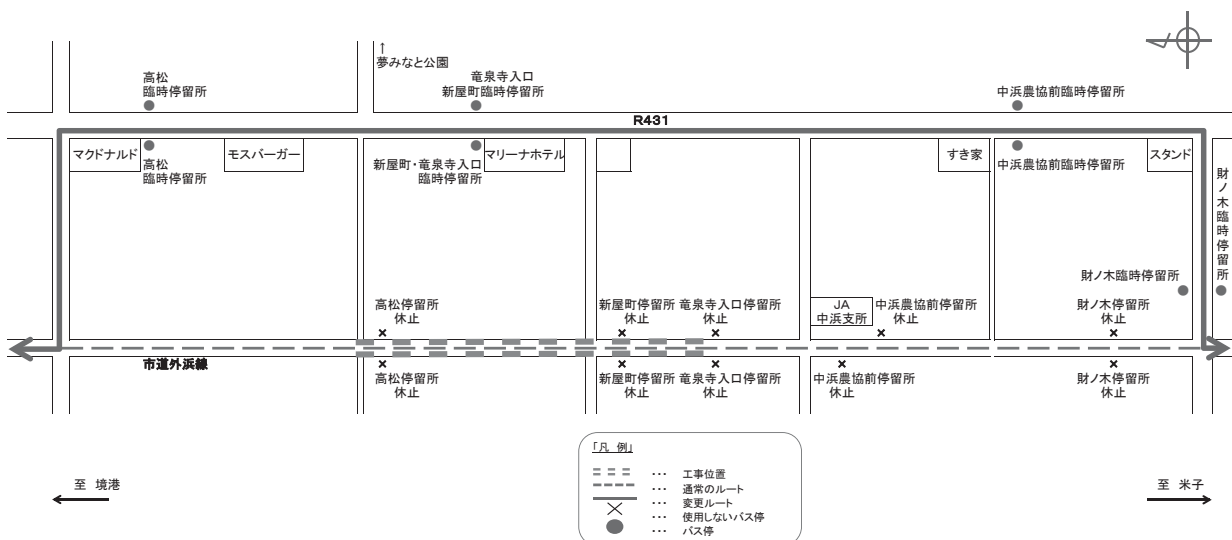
↑
夢みなと公園

高松
臨時停留所

竜泉寺入口
新屋町臨時停留所

中浜農協前臨時停留所

R431

マクドナルド

高松
臨時停留所

モスバーガー

新屋町・竜泉寺入口
臨時停留所

マリーナホテル

すき家

中浜農協前臨時停留所

スタンド

財ノ木臨時停留所

財ノ木臨時停留所

高松停留所
休止

新屋町停留所
休止

竜泉寺入口停留所
休止

JA
中浜支所

中浜農協前停留所
休止

財ノ木停留所
休止

市道外浜線

高松停留所
休止

新屋町停留所
休止

竜泉寺入口停留所
休止

中浜農協前停留所
休止

財ノ木停留所
休止

「凡 例」
… 工事位置
… 通常のルート
… 変更ルート
… 使用しないバス停
… バス停

至 境港

至 米子